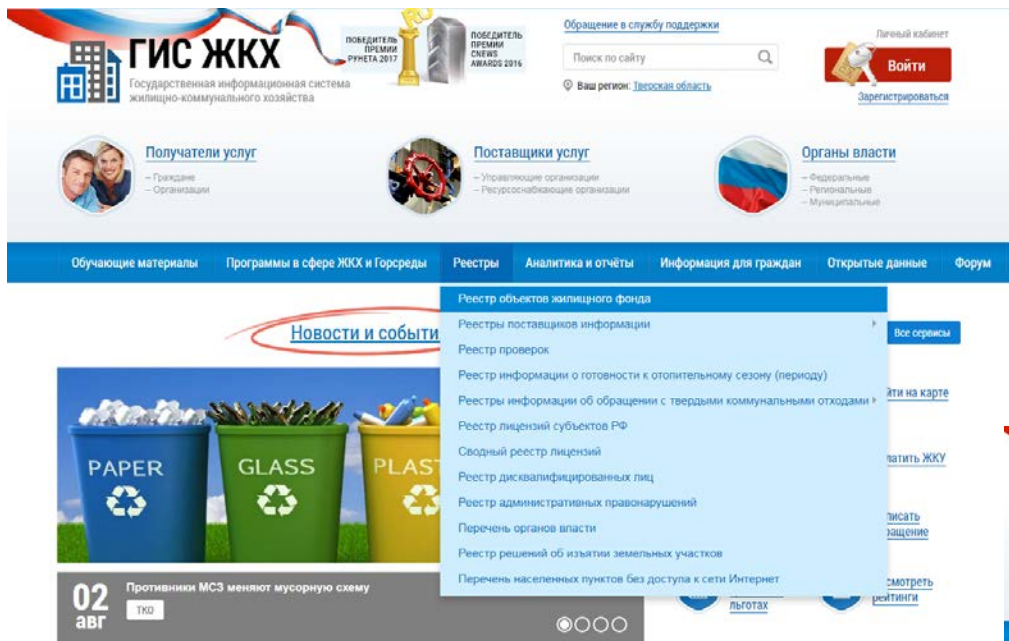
ГИС ЖКХ
Государственная информационная система жилищно-коммунального хозяйства

ПОБЕДИТЕЛЬ ПРЕМИИ РУНЕТА 2017

ПОБЕДИТЕЛЬ ПРЕМИИ CNEWS AWARDS 2016

Обращение в службу поддержки

Поиск по сайту

Ваш регион: Тверская область

Личный кабинет

Войти

Зарегистрироваться

Получатели услуг
– Граждане
– Организации

Поставщики услуг
– Управляющие организации
– Ресурсоснабжающие организации

Органы власти
– Федеральные
– Региональные
– Муниципальные

Обучающие материалы | Программы в сфере ЖКХ и Горсреды | Реестры | Аналитика и отчёты | Информация для граждан | Открытые данные | Форум

Реестр объектов жилищного фонда
Реестры поставщиков информации
Реестр проверок
Реестр информации о готовности к отопительному сезону (периоду)
Реестры информации об обращении с твердыми коммунальными отходами
Реестр лицензий субъектов РФ
Сводный реестр лицензий
Реестр дисквалифицированных лиц
Реестр административных правонарушений
Перечень органов власти
Реестр решений об изъятии земельных участков
Перечень населенных пунктов без доступа к сети Интернет

Новости и событи

Все сервисы

йти на карте

платить ЖКУ

писать ащение

льготах

смотреть рейтинги

PAPER
GLASS
PLAST

02
авг
Противники МСЗ меняют мусорную схему
ТКО